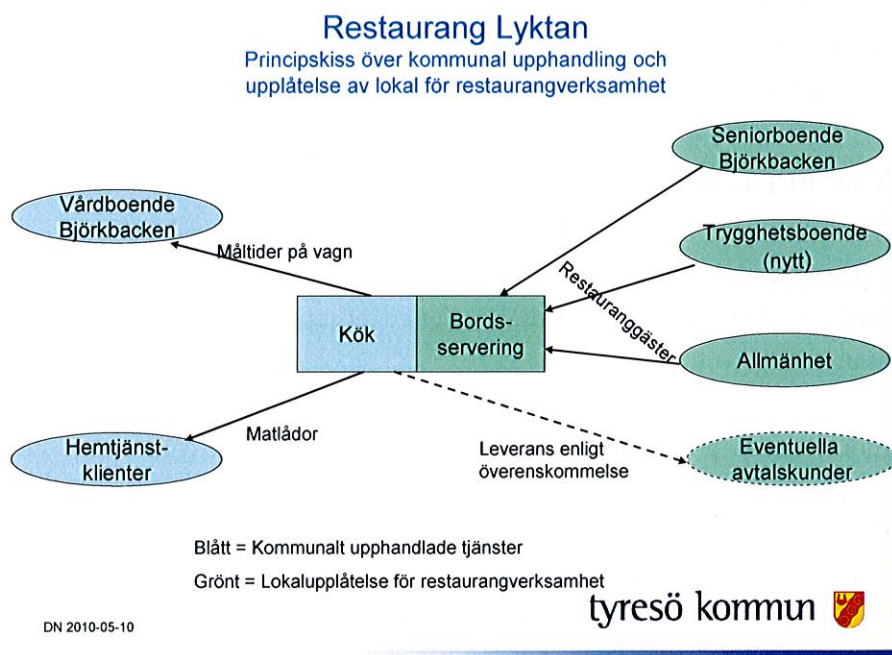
Restaurang Lyktan
Principskiss över kommunal upphandling och upplåtelse av lokal för restaurangverksamhet

Seniorboende Björkbacken

Vårdboende Björkbacken

Måltider på vagn

Trygghetsboende (nytt)

Restauranggäster

Kök

Bords-servering

Allmänhet

Matlådor

Hemtjänst-klienter

Leverans enligt överenskommelse

Eventuella avtalskunder

Blått = Kommunalt upphandlade tjänster

Grönt = Lokalupplåtelse för restaurangverksamhet

tyresö kommun

DN 2010-05-10